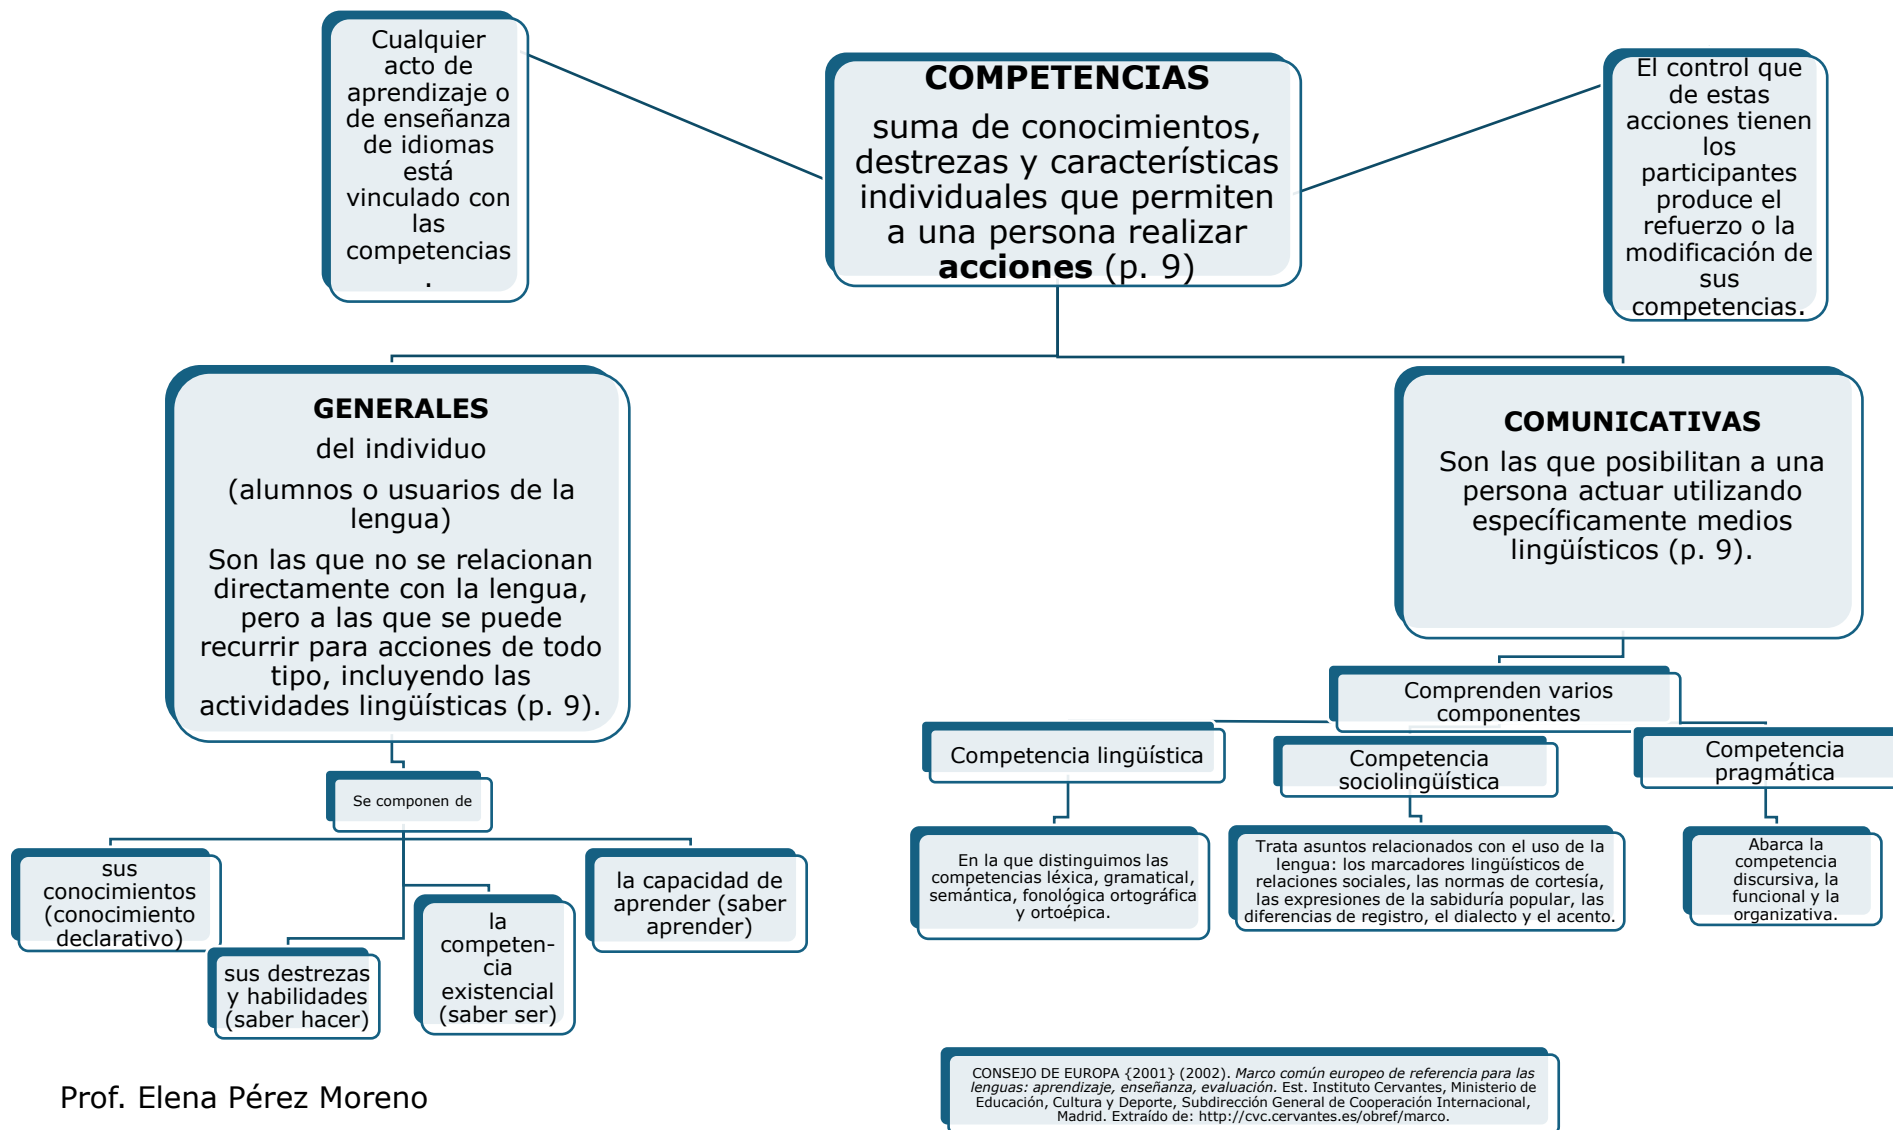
Cualquier acto de aprendizaje o de enseñanza de idiomas está vinculado con las competencias.

COMPETENCIAS

suma de conocimientos, destrezas y características individuales que permiten a una persona realizar **acciones** (p. 9)

El control que de estas acciones tienen los participantes produce el refuerzo o la modificación de sus competencias.

GENERALES

del individuo

(alumnos o usuarios de la lengua)

Son las que no se relacionan directamente con la lengua, pero a las que se puede recurrir para acciones de todo tipo, incluyendo las actividades lingüísticas (p. 9).

COMUNICATIVAS

Son las que posibilitan a una persona actuar utilizando específicamente medios lingüísticos (p. 9).

Comprenden varios componentes

Se componen de

sus conocimientos (conocimiento declarativo)

sus destrezas y habilidades (saber hacer)

la competencia existencial (saber ser)

la capacidad de aprender (saber aprender)

Competencia lingüística

Competencia sociolingüística

Competencia pragmática

En la que distinguimos las competencias léxica, gramatical, semántica, fonológica ortográfica y ortoépica.

Trata asuntos relacionados con el uso de la lengua: los marcadores lingüísticos de relaciones sociales, las normas de cortesía, las expresiones de la sabiduría popular, las diferencias de registro, el dialecto y el acento.

Abarca la competencia discursiva, la funcional y la organizativa.

CONSEJO DE EUROPA {2001} (2002). *Marco común europeo de referencia para las lenguas: aprendizaje, enseñanza, evaluación.* Est. Instituto Cervantes, Ministerio de Educación, Cultura y Deporte, Subdirección General de Cooperación Internacional, Madrid. Extraído de: http://cvc.cervantes.es/obref/marco.

Prof. Elena Pérez Moreno